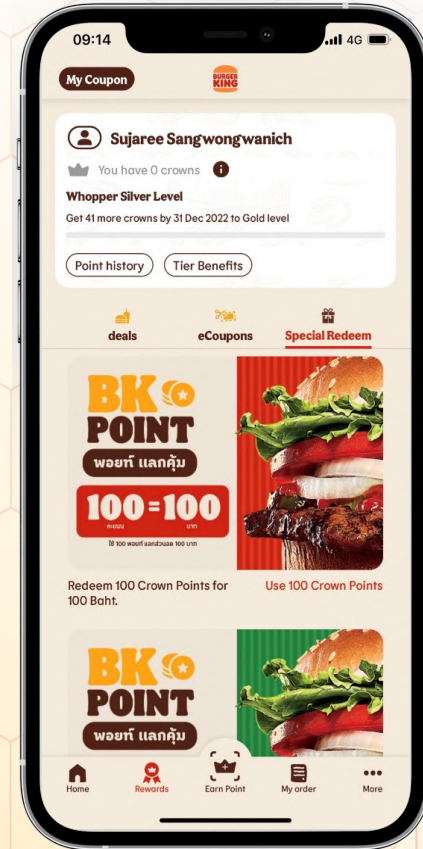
09:14
4G

My Coupon
BURGER KING

Sujaree Sangwongwanich
You have 0 crowns
Whopper Silver Level
Get 41 more crowns by 31 Dec 2022 to Gold level
Point history
Tier Benefits

deals
eCoupons
Special Redeem

BK POINT
พอยท์ แลกคุ้ม
100 = 100
คะแนน บาท
ใช้ 100 พอยท์ แลกส่วนลด 100 บาท

Redeem 100 Crown Points for 100 Baht.
Use 100 Crown Points

BK POINT
พอยท์ แลกคุ้ม

Home
Rewards
Earn Point
My order
More